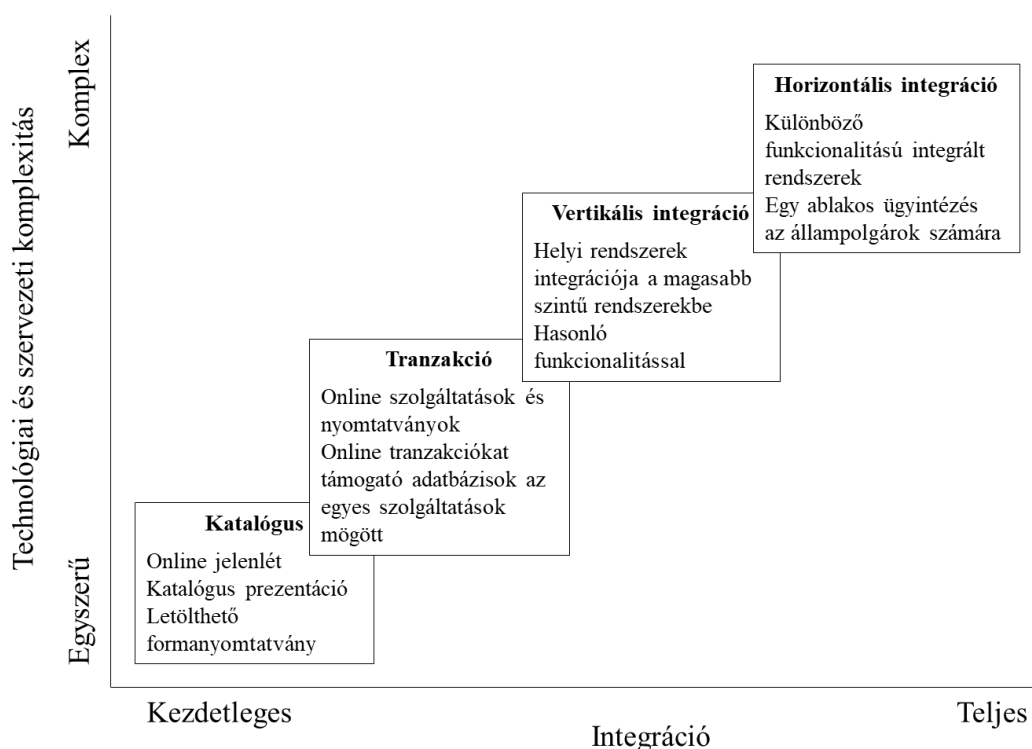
Technológiai és szervezeti komplexitás

Komplex

Egyszerű

Katalógus
Online jelenlét
Katalógus prezentáció
Letölthető formanyomtatvány

Tranzakció
Online szolgáltatások és nyomtatványok
Online tranzakciókat támogató adatbázisok az egyes szolgáltatások mögött

Vertikális integráció
Helyi rendszerek integrációja a magasabb szintű rendszerekbe
Hasonló funkcionalitással

Horizontális integráció
Különböző funkcionalitású integrált rendszerek
Egy ablakos ügyintézés az állampolgárok számára

Kezdetleges

Integráció

Teljes